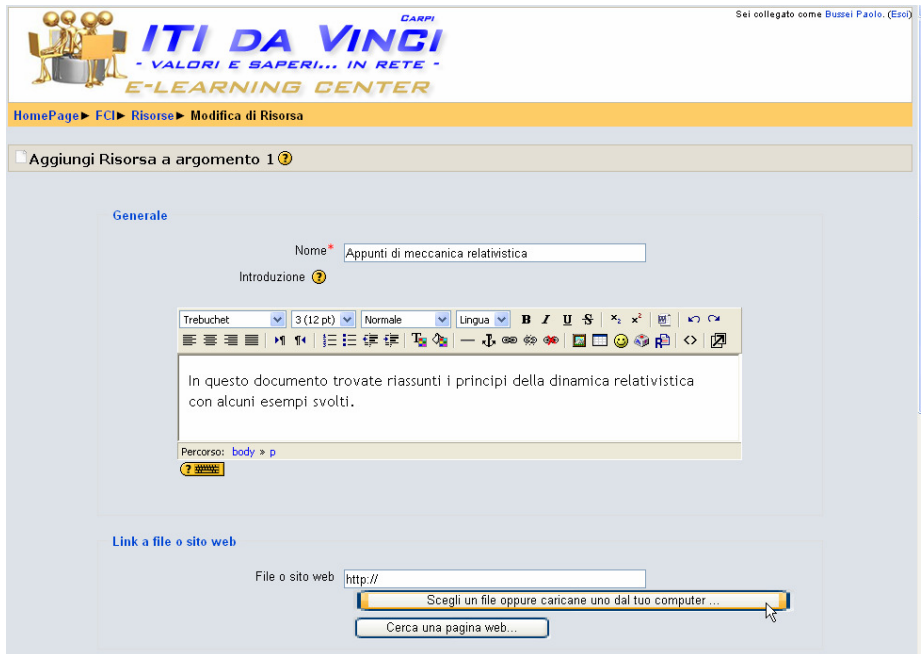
CARPI
ITI DA VINCI
- VALORI E SAPERI... IN RETE -
E-LEARNING CENTER

Sei collegato come Bussei Paolo. (Esci)

HomePage ► FCI ► Risorse ► Modifica di Risorsa

Aggiungi Risorsa a argomento 1

Generale

Nome* Appunti di meccanica relativistica

Introduzione

Trebuchet 3 (12 pt) Normale Lingua

In questo documento trovate riassunti i principi della dinamica relativistica con alcuni esempi svolti.

Percorso: body » p

Link a file o sito web

File o sito web http://

Scegli un file oppure caricane uno dal tuo computer ...

Cerca una pagina web...